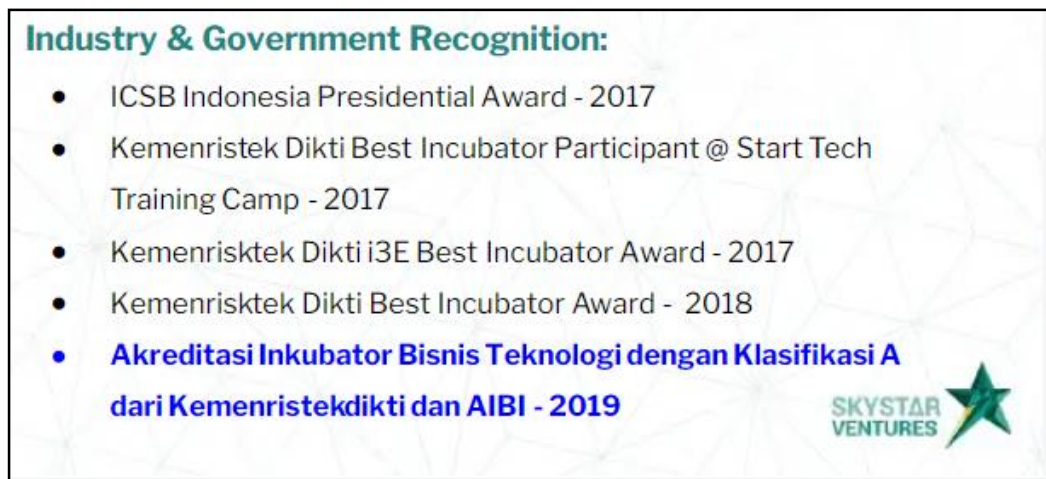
Industry & Government Recognition:

- ICSB Indonesia Presidential Award - 2017
- Kemenristek Dikti Best Incubator Participant @ Start Tech Training Camp - 2017
- Kemenrisktek Dikti i3E Best Incubator Award - 2017
- Kemenrisktek Dikti Best Incubator Award - 2018
- Akreditasi Inkubator Bisnis Teknologi dengan Klasifikasi A dari Kemenristekdikti dan AIBI - 2019

SKYSTAR VENTURES